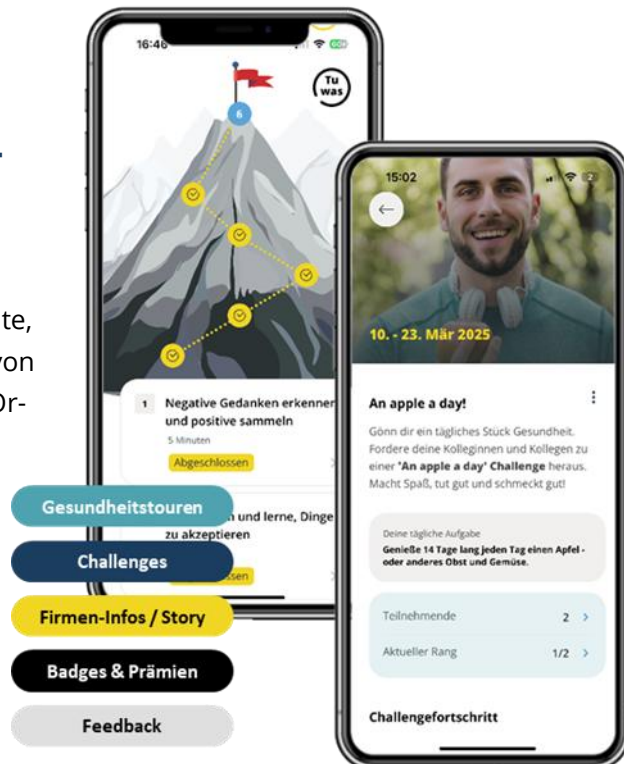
te,
von
Or-

16:46

Tu was

6

1 Negative Gedanken erkennen und positive sammeln
5 Minuten
Abgeschlossen

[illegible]n und lerne, Dinge zu akzeptieren
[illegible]ssen

Gesundheitstouren
Challenges
Firmen-Infos / Story
Badges & Prämien
Feedback

15:02

10. - 23. Mär 2025

An apple a day!

Gönn dir ein tägliches Stück Gesundheit. Fordere deine Kolleginnen und Kollegen zu einer **'An apple a day' Challenge** heraus. Macht Spaß, tut gut und schmeckt gut!

Deine tägliche Aufgabe
Genieße 14 Tage lang jeden Tag einen Apfel - oder anderes Obst und Gemüse.

Teilnehmende 2
Aktueller Rang 1/2

Challengefortschritt